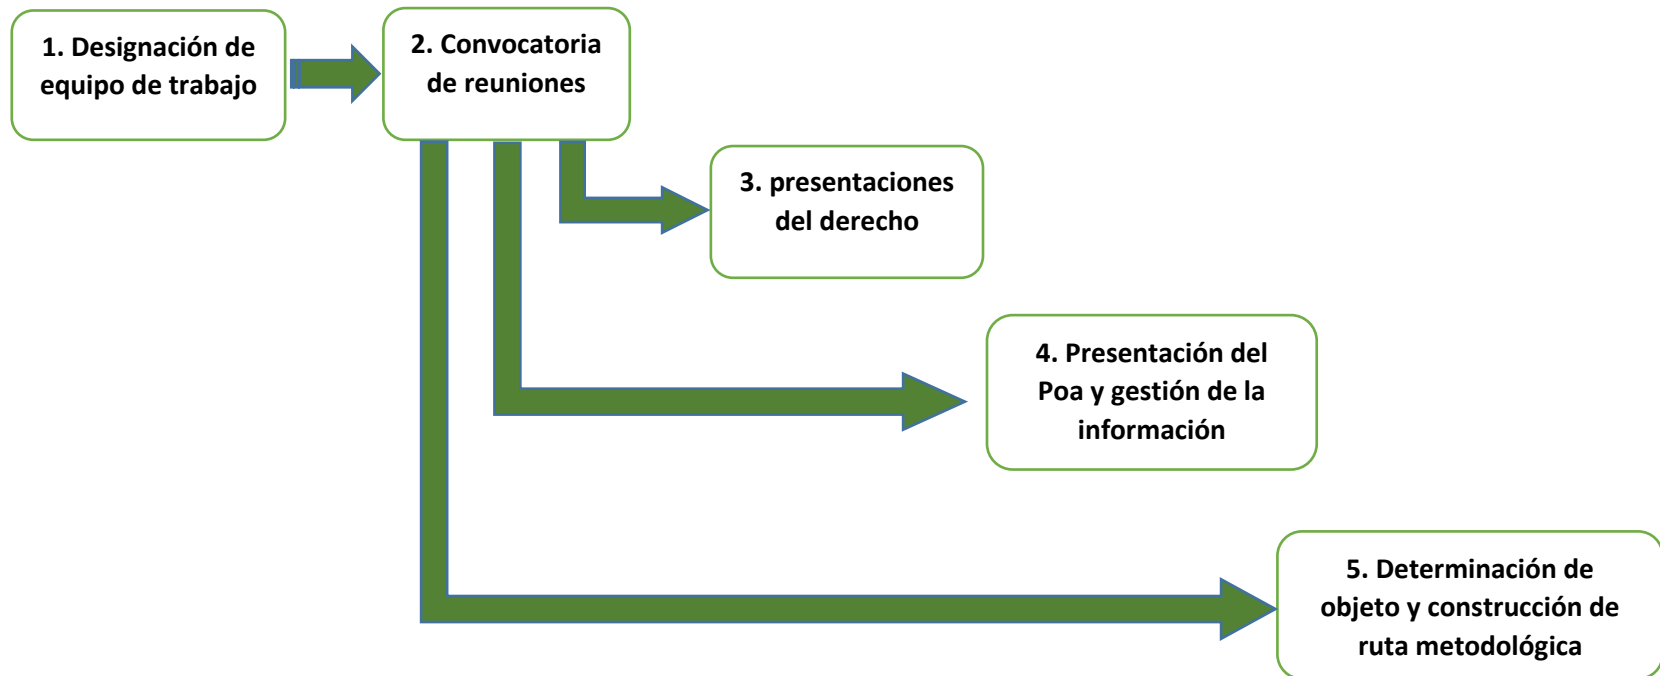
1. Designación de equipo de trabajo

2. Convocatoria de reuniones

3. presentaciones del derecho

4. Presentación del Poa y gestión de la información

5. Determinación de objeto y construcción de ruta metodológica